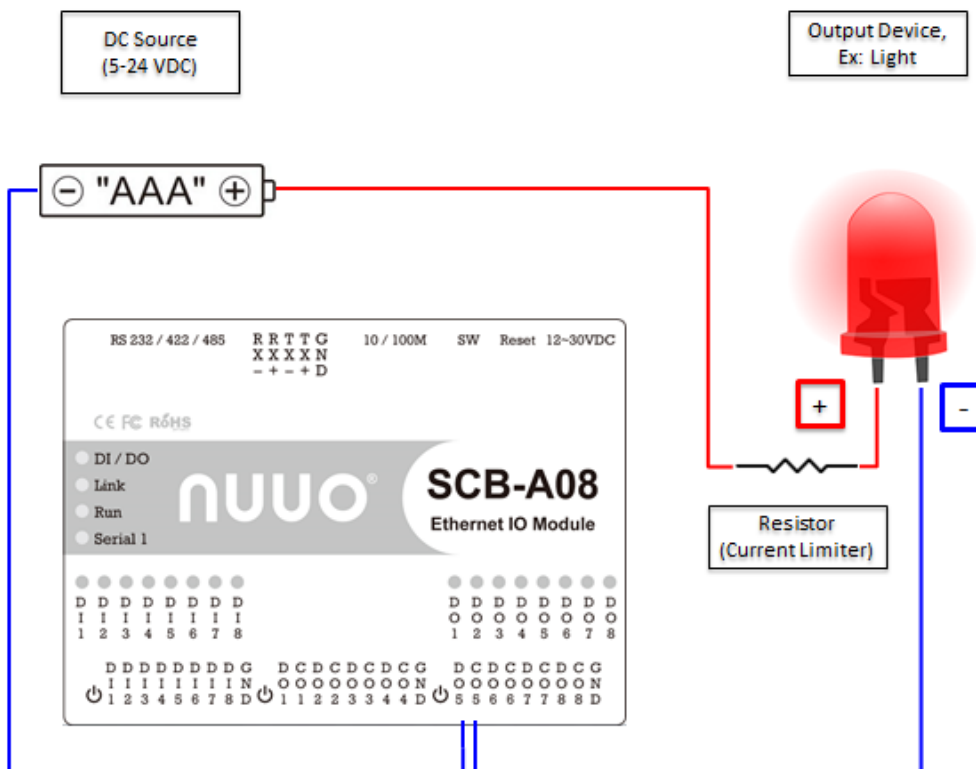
DC Source
(5-24 VDC)

Output Device,
Ex: Light

⊖ "AAA" ⊕

RS 232 / 422 / 485
R R T T G
X X X X N
− + − + D
10 / 100M
SW
Reset
12~30VDC

CE FC RoHS

DI / DO
Link
Run
Serial 1

NUUO®
SCB-A08
Ethernet IO Module

DI1 DI2 DI3 DI4 DI5 DI6 DI7 DI8

DO1 DO2 DO3 DO4 DO5 DO6 DO7 DO8

DI1 DI2 DI3 DI4 DI5 DI6 DI7 DI8 GND
DO1 CO1 DO2 CO2 DO3 CO3 DO4 CO4 GND
DO5 CO5 DO6 CO6 DO7 CO7 DO8 CO8 GND

+

-

Resistor
(Current Limiter)